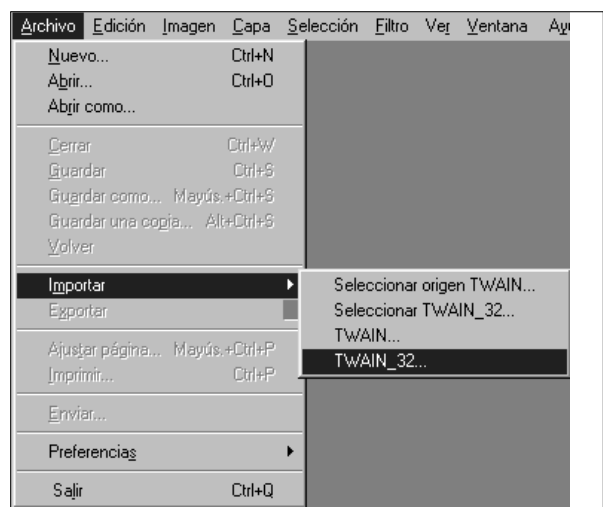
Archivo Edición Imagen Capa Selección Filtro Ver Ventana Ay

Nuevo... Ctrl+N
Abrir... Ctrl+O
Abrir como...

Cerrar Ctrl+W
Guardar Ctrl+S
Guardar como... Mayús.+Ctrl+S
Guardar una copia... Alt+Ctrl+S
Volver

Importar
Exportar

Ajustar página... Mayús.+Ctrl+P
Imprimir... Ctrl+P

Enviar...

Preferencias

Salir Ctrl+Q

Seleccionar origen TWAIN...
Seleccionar TWAIN_32...
TWAIN...
TWAIN_32...